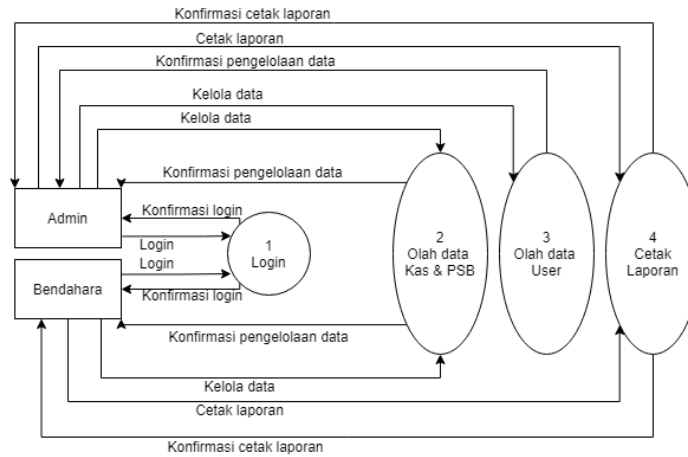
Konfirmasi cetak laporan

Cetak laporan

Konfirmasi pengelolaan data

Kelola data

Kelola data

Konfirmasi pengelolaan data

Admin

Konfirmasi login

Login

Login

1
Login

Bendahara

Konfirmasi login

2
Olah data
Kas & PSB

3
Olah data
User

4
Cetak
Laporan

Konfirmasi pengelolaan data

Kelola data

Cetak laporan

Konfirmasi cetak laporan